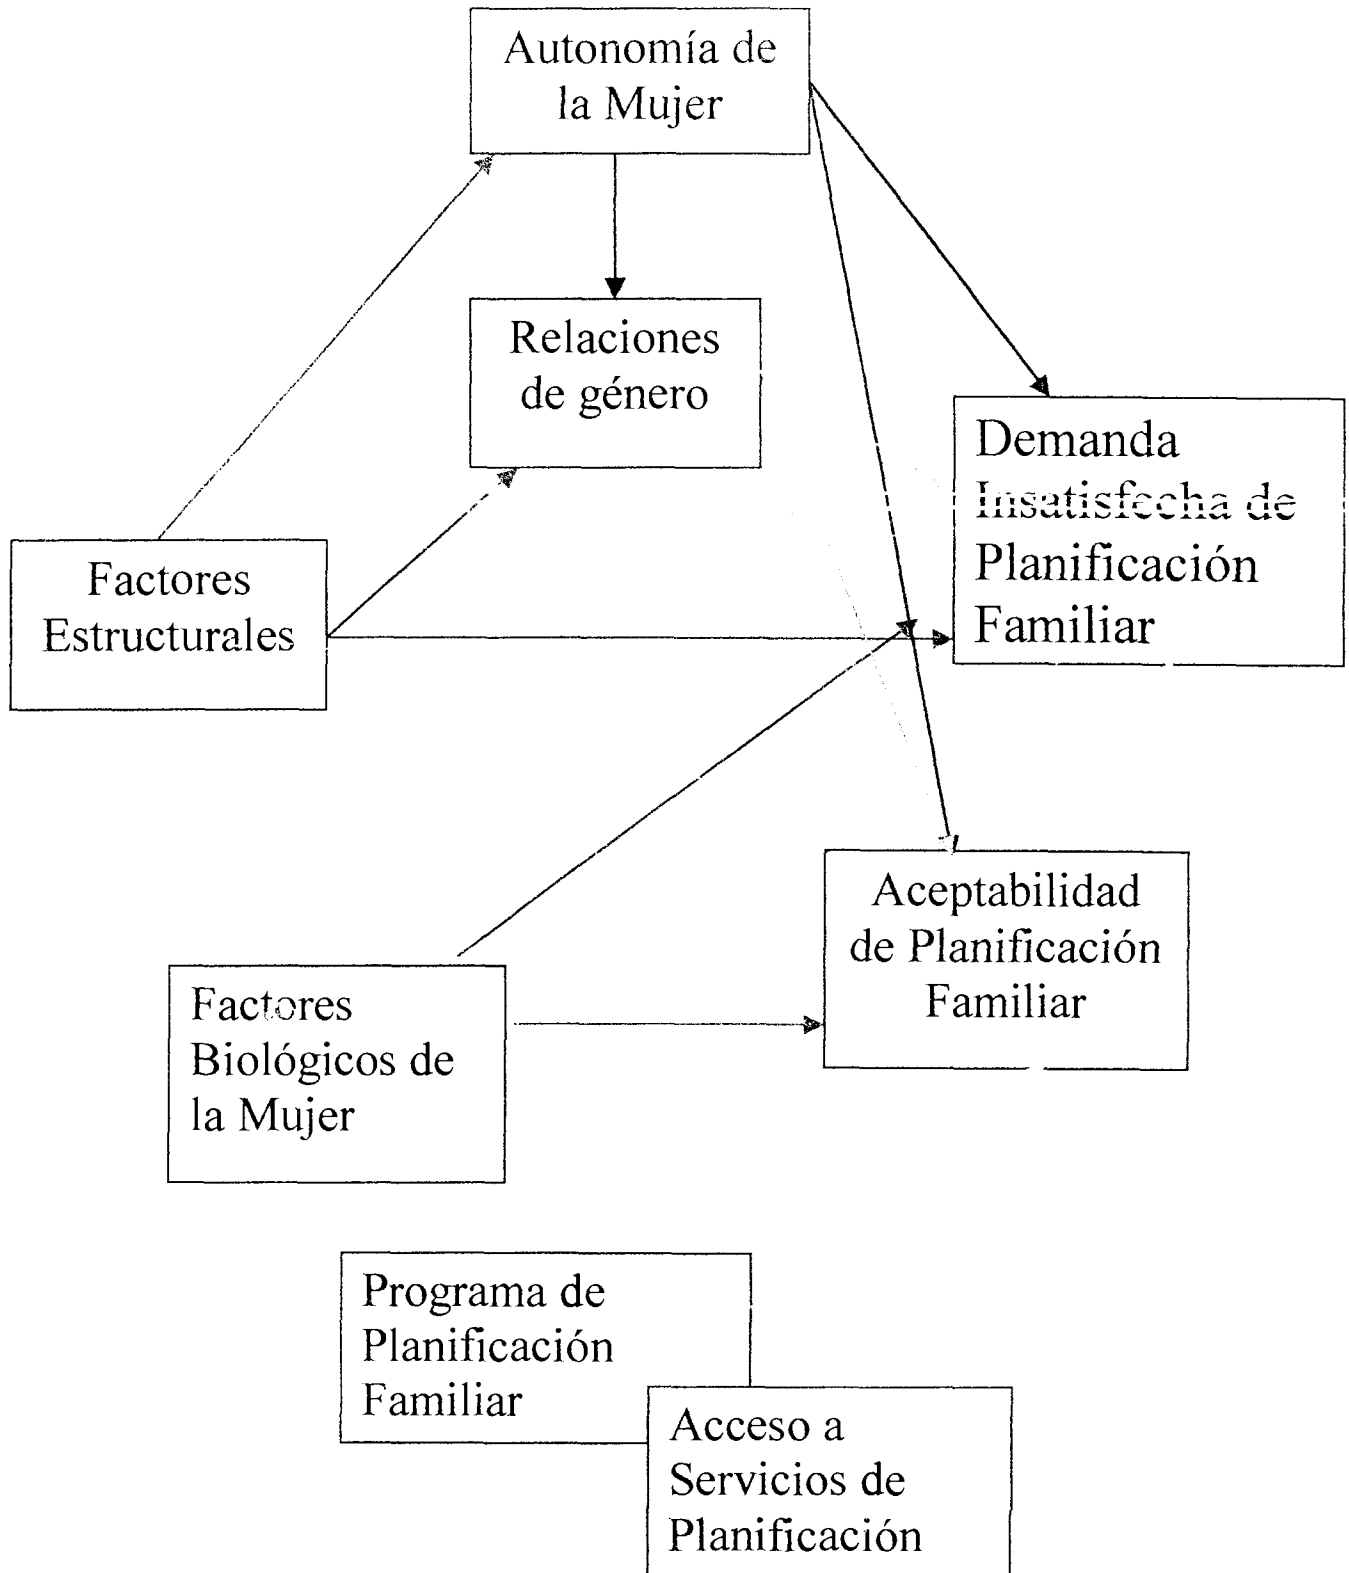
Autonomía de la Mujer

Relaciones de género

Demanda Insatisfecha de Planificación Familiar

Factores Estructurales

Aceptabilidad de Planificación Familiar

Factores Biológicos de la Mujer

Programa de Planificación Familiar

Acceso a Servicios de Planificación